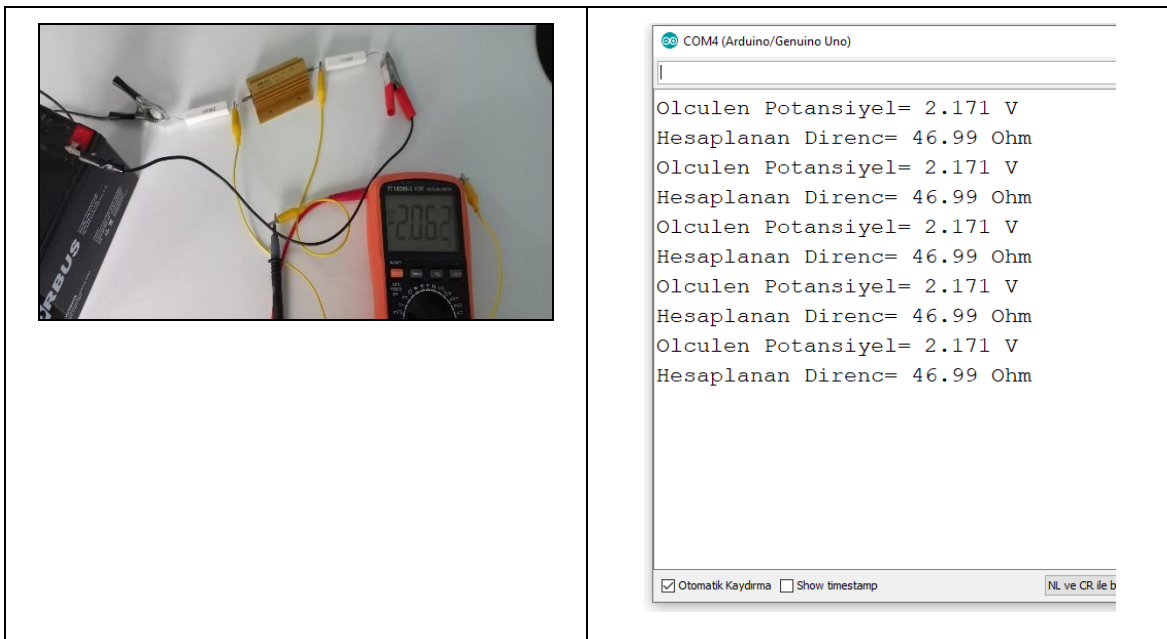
RBUS

2.062

COM4 (Arduino/Genuino Uno)

Olculen Potansiyel= 2.171 V
Hesaplanan Direnc= 46.99 Ohm
Olculen Potansiyel= 2.171 V
Hesaplanan Direnc= 46.99 Ohm
Olculen Potansiyel= 2.171 V
Hesaplanan Direnc= 46.99 Ohm
Olculen Potansiyel= 2.171 V
Hesaplanan Direnc= 46.99 Ohm
Olculen Potansiyel= 2.171 V
Hesaplanan Direnc= 46.99 Ohm

Otomatik Kaydırma Show timestamp NL ve CR ile b